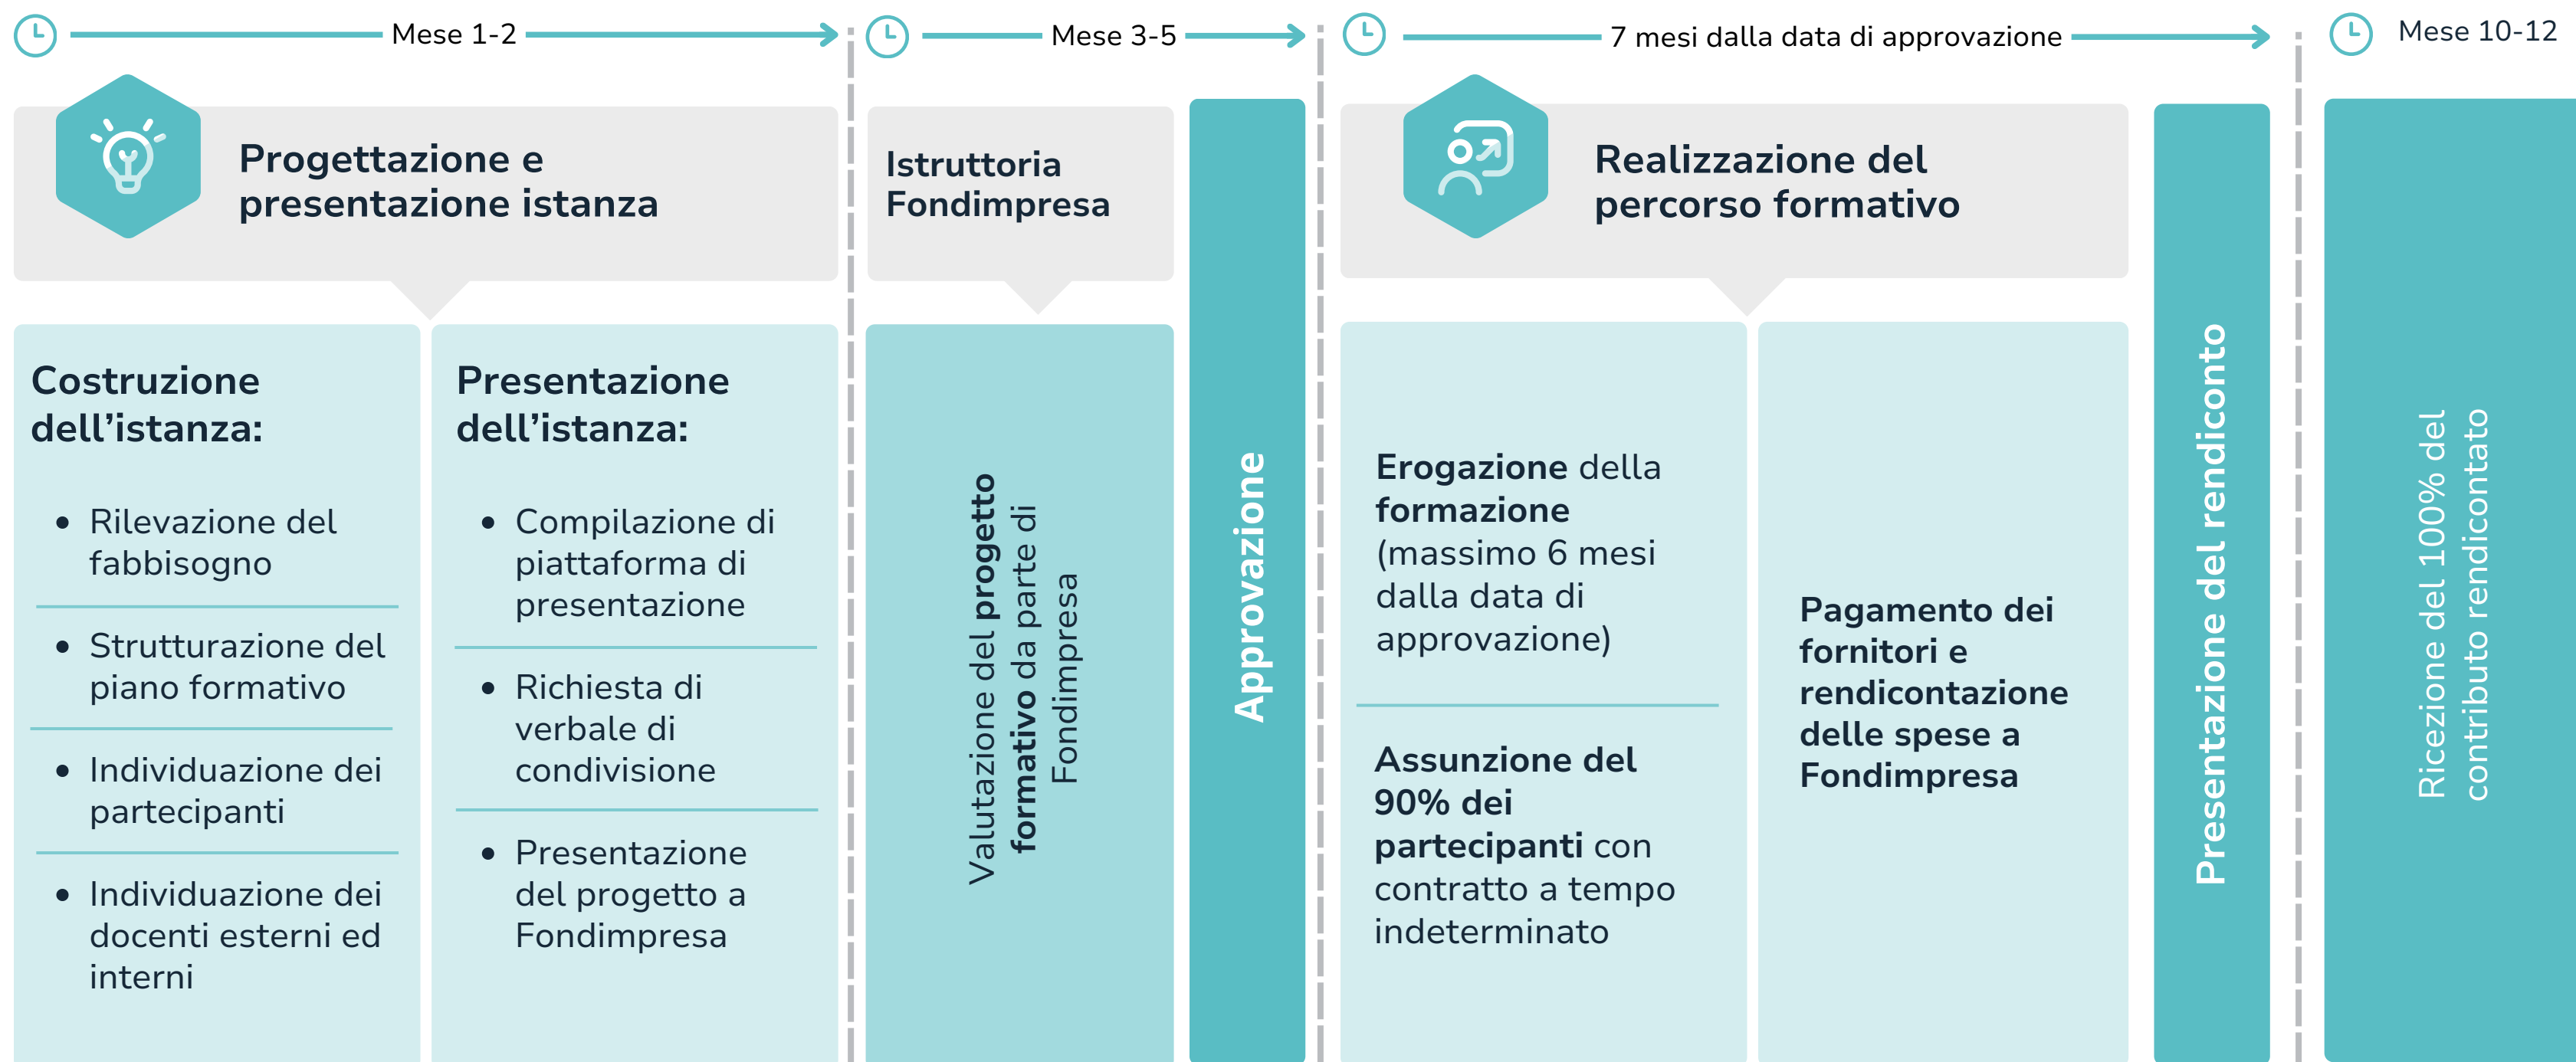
Mese 1-2

Mese 3-5

7 mesi dalla data di approvazione

Mese 10-12

Progettazione e presentazione istanza

Istruttoria Fondimpresa

Approvazione

Realizzazione del percorso formativo

Presentazione del rendiconto

Ricezione del 100% del contributo rendicontato

Costruzione dell’istanza:

• Rilevazione del fabbisogno

• Strutturazione del piano formativo

• Individuazione dei partecipanti

• Individuazione dei docenti esterni ed interni

Presentazione dell’istanza:

• Compilazione di piattaforma di presentazione

• Richiesta di verbale di condivisione

• Presentazione del progetto a Fondimpresa

Valutazione del progetto formativo da parte di Fondimpresa

Erogazione della formazione (massimo 6 mesi dalla data di approvazione)

Assunzione del 90% dei partecipanti con contratto a tempo indeterminato

Pagamento dei fornitori e rendicontazione delle spese a Fondimpresa